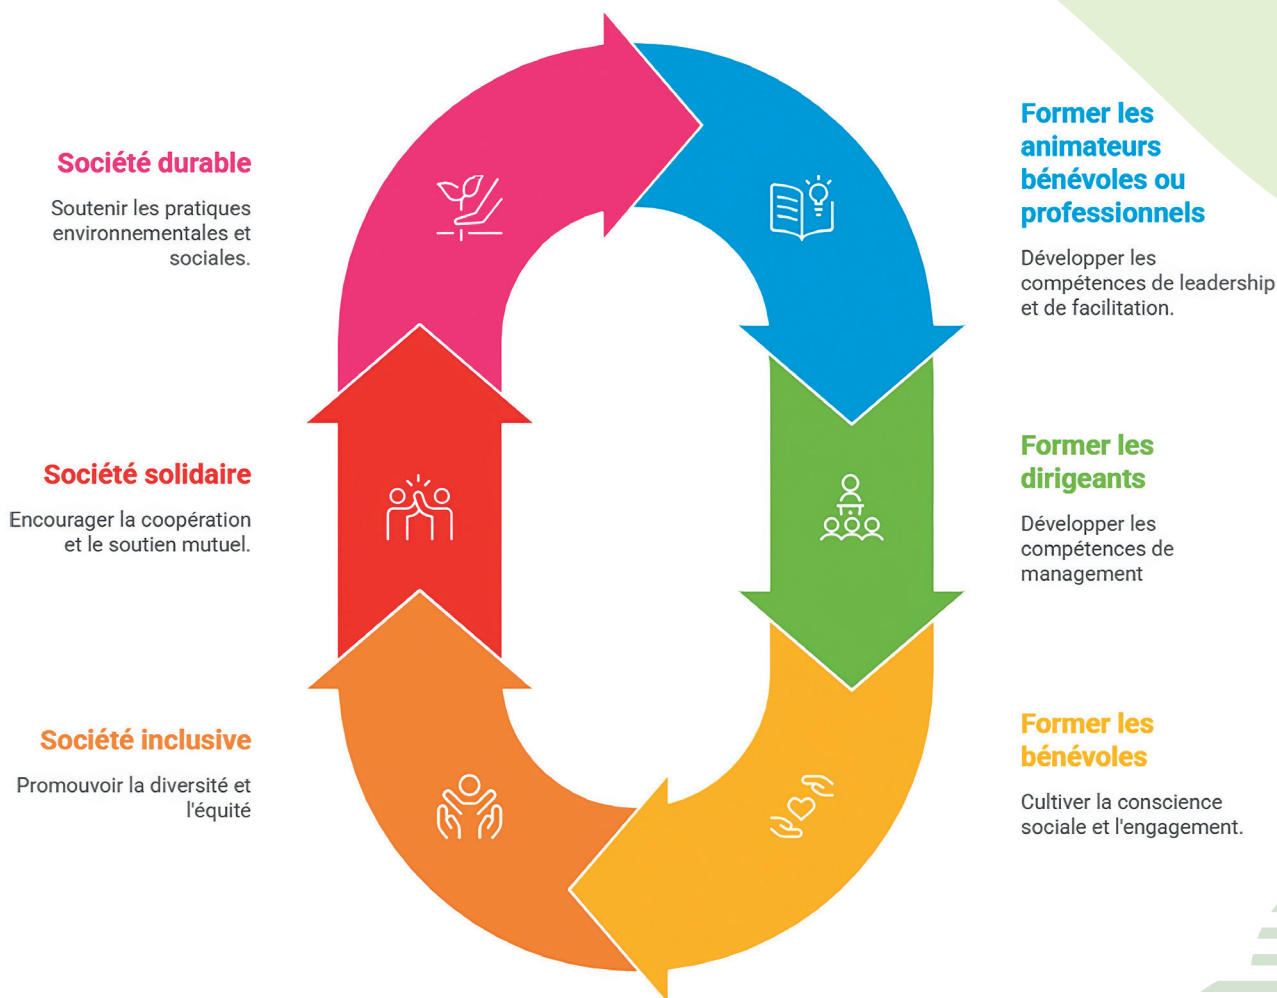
Former les animateurs bénévoles ou professionnels

Développer les compétences de leadership et de facilitation.

Société durable

Soutenir les pratiques environnementales et sociales.

Former les dirigeants

Développer les compétences de management

Société solidaire

Encourager la coopération et le soutien mutuel.

Former les bénévoles

Cultiver la conscience sociale et l'engagement.

Société inclusive

Promouvoir la diversité et l'équité